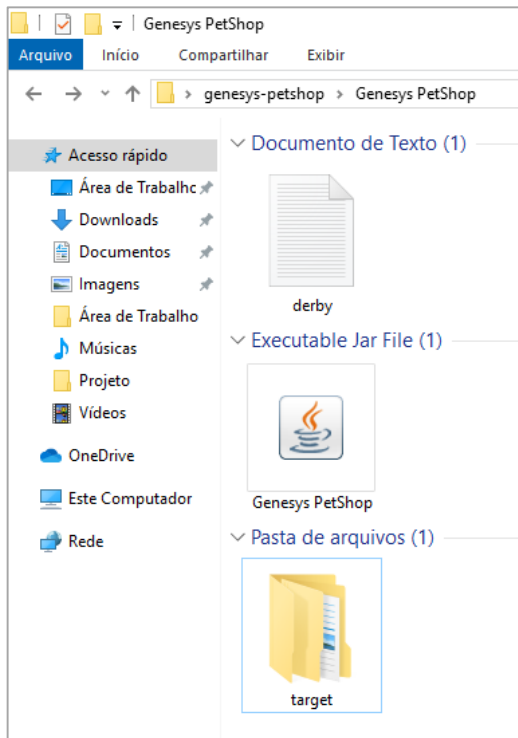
Genesys PetShop

Arquivo Início Compartilhar Exibir

genesys-petshop > Genesys PetShop

Acesso rápido
Área de Trabalho
Downloads
Documentos
Imagens
Área de Trabalho
Músicas
Projeto
Vídeos
OneDrive
Este Computador
Rede

Documento de Texto (1)
derby

Executable Jar File (1)
Genesys PetShop

Pasta de arquivos (1)
target